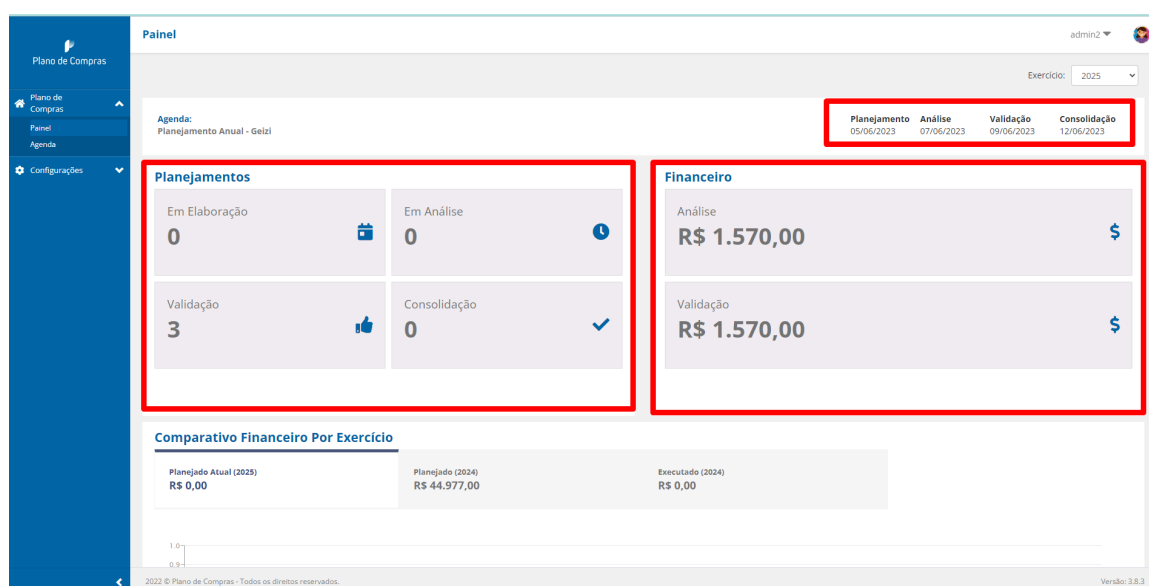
Plano de Compras

Plano de Compras

Painel

Agenda

Configurações

Painel

admin2

Exercício: 2025

Agenda:
Planejamento Anual - Geizi

| Planejamento | Análise | Validação | Consolidação |
|---|---|---|---|
| 05/06/2023 | 07/06/2023 | 09/06/2023 | 12/06/2023 |

Planejamentos

Em Elaboração
0

Em Análise
0

Validação
3

Consolidação
0

Financeiro

Análise
R$ 1.570,00
$

Validação
R$ 1.570,00
$

Comparativo Financeiro Por Exercício

Planejado Atual (2025)
R$ 0,00

Planejado (2024)
R$ 44.977,00

Executado (2024)
R$ 0,00

1.0
0.9

2022 © Plano de Compras - Todos os direitos reservados.

Versão: 3.8.3